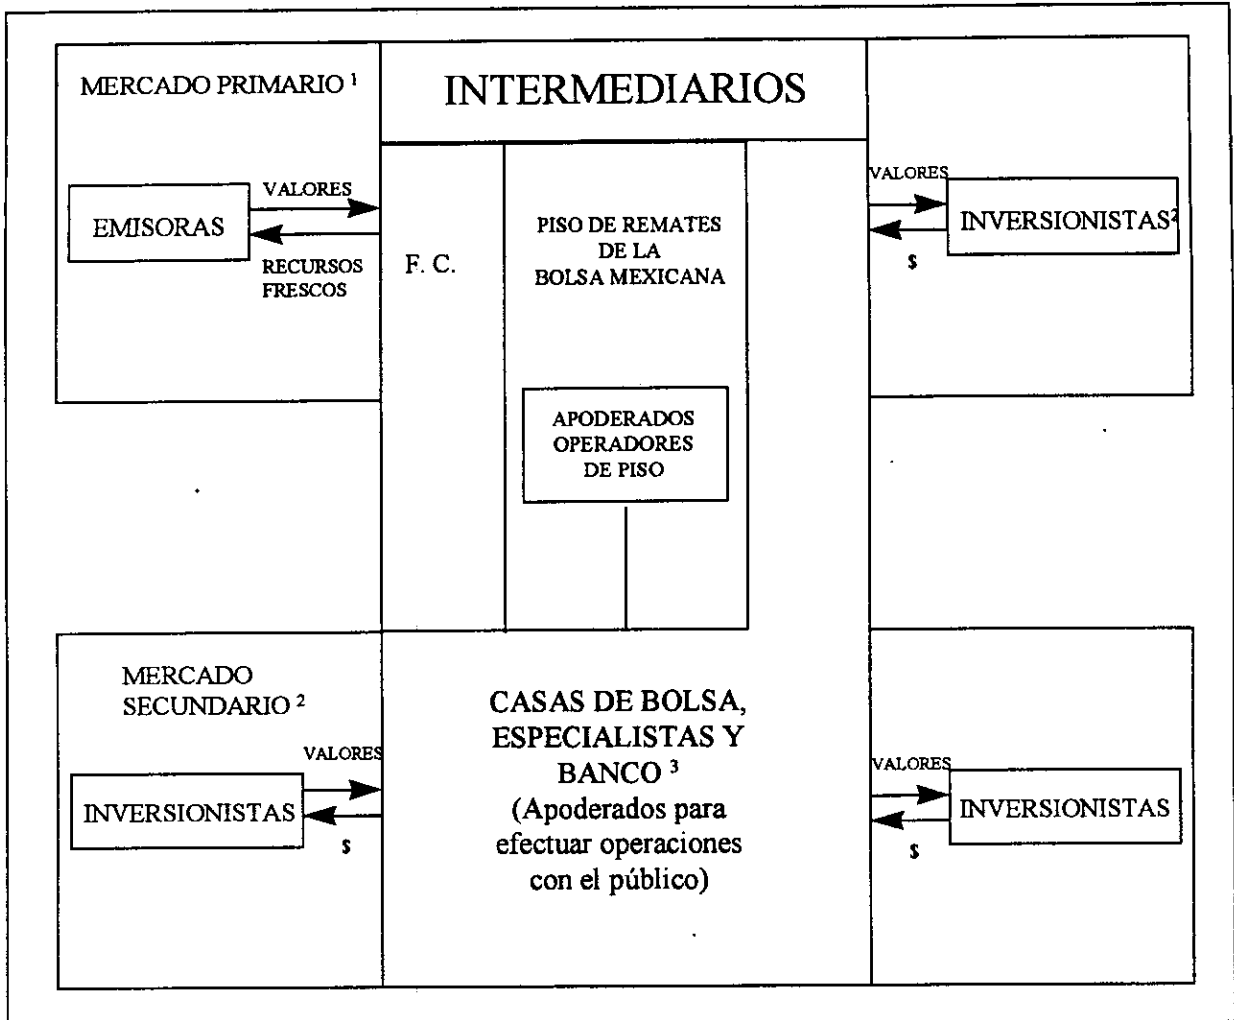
MERCADO PRIMARIO $^1$

INTERMEDIARIOS

VALORES

EMISORAS

RECURSOS FRESCOS

F. C.

PISO DE REMATES DE LA BOLSA MEXICANA

APODERADOS OPERADORES DE PISO

VALORES

INVERSIONISTAS$^2$

$

MERCADO SECUNDARIO $^2$

VALORES

INVERSIONISTAS

$

CASAS DE BOLSA, ESPECIALISTAS Y BANCO $^3$ (Apoderados para efectuar operaciones con el público)

VALORES

INVERSIONISTAS

$